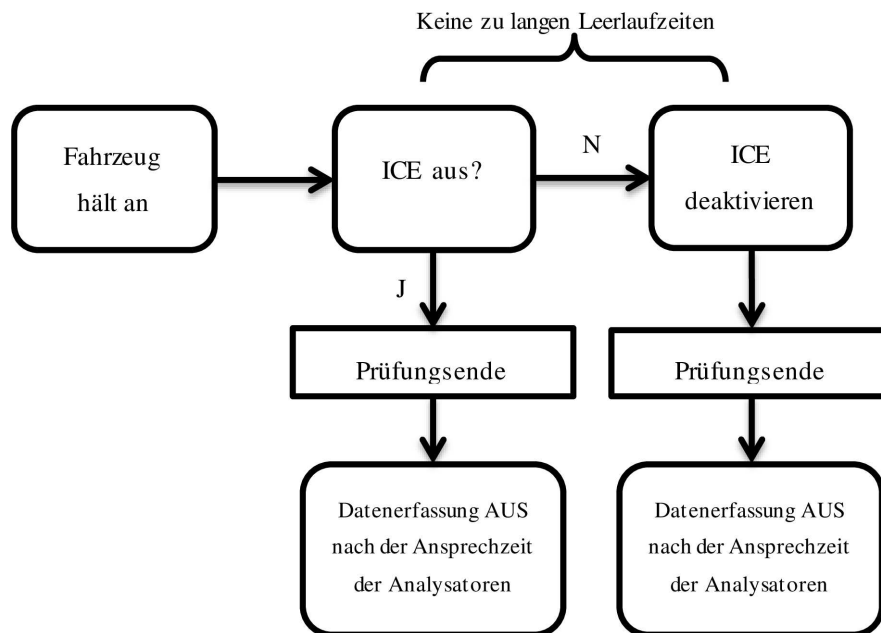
Keine zu langen Leerlaufzeiten

Fahrzeug hält an

ICE aus?

N

ICE deaktivieren

J

Prüfungsende

Prüfungsende

Datenerfassung AUS nach der Ansprechzeit der Analysatoren

Datenerfassung AUS nach der Ansprechzeit der Analysatoren